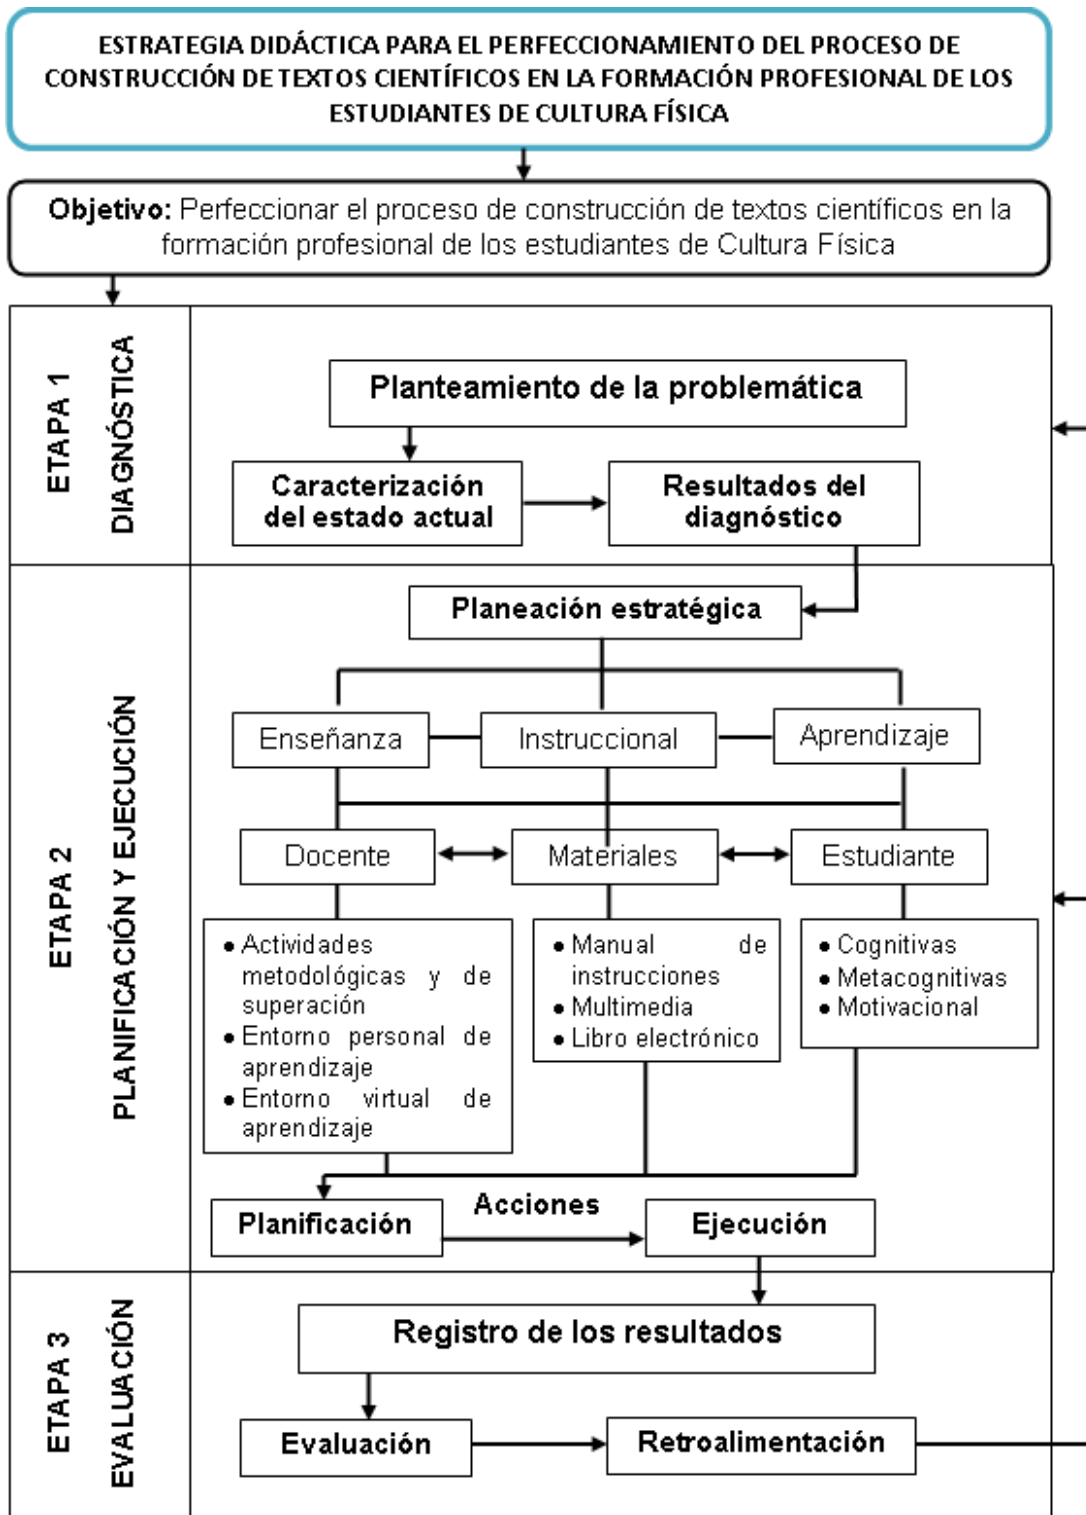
ESTRATEGIA DIDÁCTICA PARA EL PERFECCIONAMIENTO DEL PROCESO DE CONSTRUCCIÓN DE TEXTOS CIENTÍFICOS EN LA FORMACIÓN PROFESIONAL DE LOS ESTUDIANTES DE CULTURA FÍSICA

Objetivo: Perfeccionar el proceso de construcción de textos científicos en la formación profesional de los estudiantes de Cultura Física

ETAPA 1
DIAGNÓSTICA

Planteamiento de la problemática

Caracterización del estado actual

Resultados del diagnóstico

ETAPA 2
PLANIFICACIÓN Y EJECUCIÓN

Planeación estratégica

Enseñanza

Instruccional

Aprendizaje

Docente

Materiales

Estudiante

• Actividades metodológicas y de superación
• Entorno personal de aprendizaje
• Entorno virtual de aprendizaje

• Manual de instrucciones
• Multimedia
• Libro electrónico

• Cognitivas
• Metacognitivas
• Motivacional

Planificación

Acciones

Ejecución

ETAPA 3
EVALUACIÓN

Registro de los resultados

Evaluación

Retroalimentación